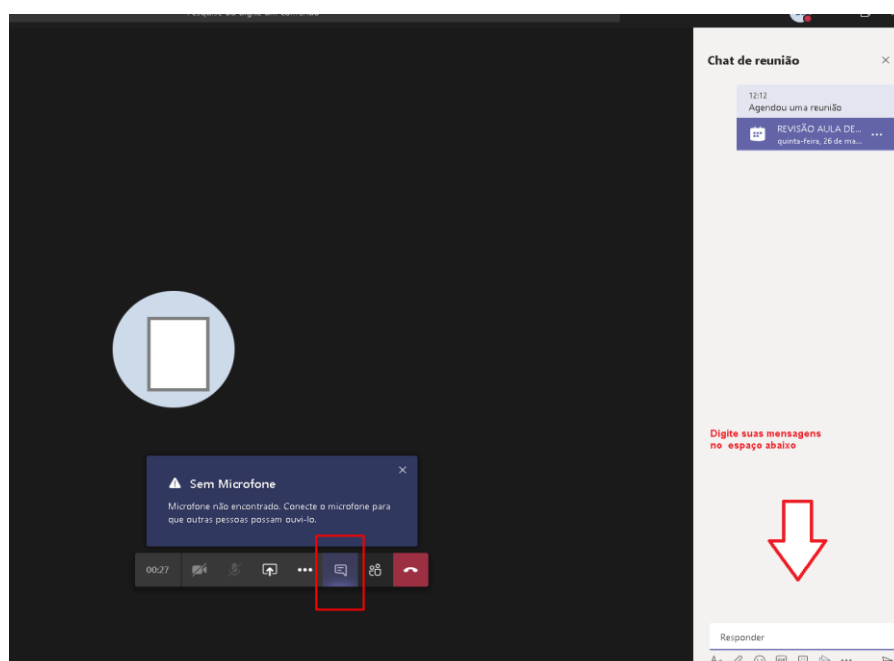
Chat de reunião

12:12
Agendou uma reunião

REVISÃO AULA DE...
quinta-feira, 26 de ma...

Sem Microfone

Microfone não encontrado. Conecte o microfone para que outras pessoas possam ouvi-lo.

00:27

Digite suas mensagens no espaço abaixo

Responder